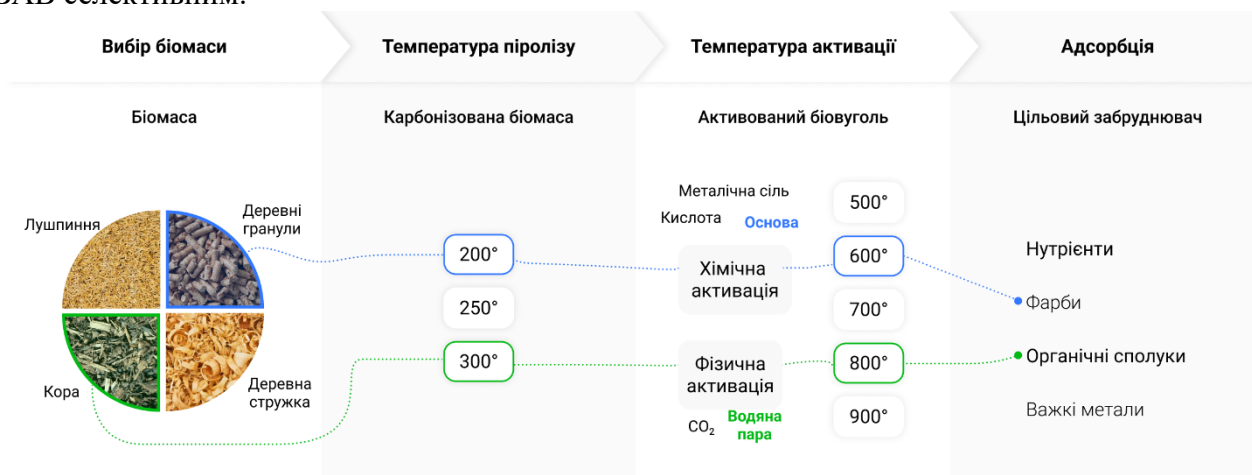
ВАВ селективним.

Вибір біомаси

Температура піролізу

Температура активації

Адсорбція

Біомаса

Карбонізована біомаса

Активований біовугіль

Цільовий забруднювач

Лушпиння

Деревні гранули

Кора

Деревна стружка

200°

250°

300°

Металічна сіль

Кислота

Основа

Хімічна активація

Фізична активація

$CO_2$

Водяна пара

500°

600°

700°

800°

900°

Нутрієнти

Фарби

Органічні сполуки

Важкі метали